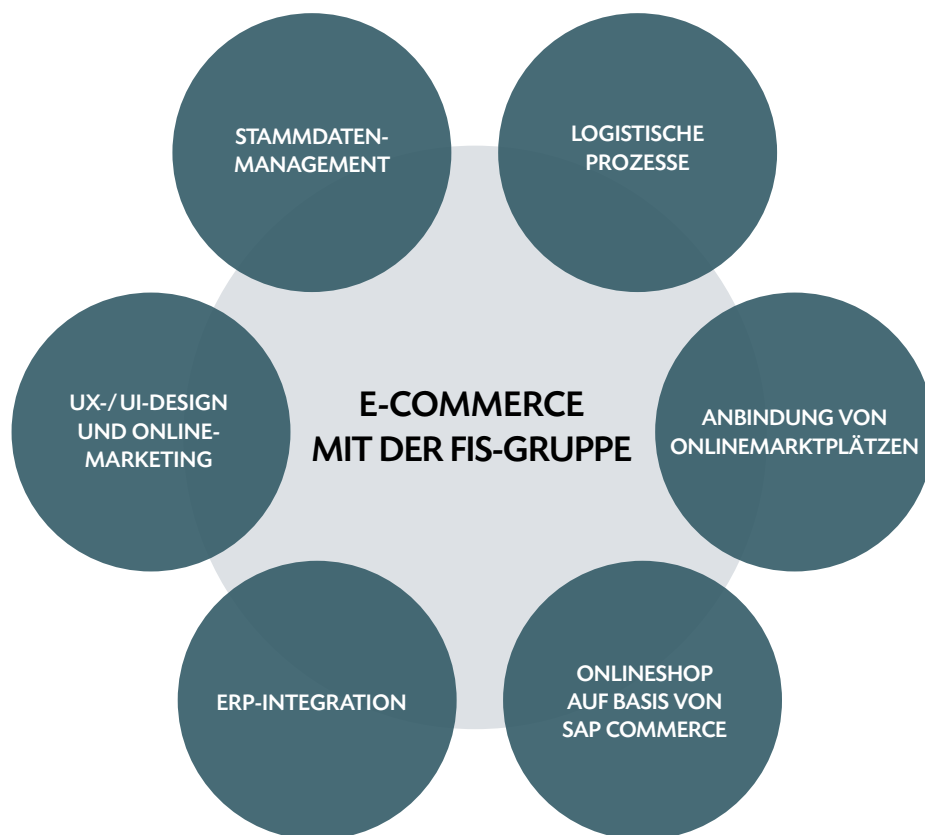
STAMMDATEN-
MANAGEMENT

LOGISTISCHE
PROZESSE

UX-/UI-DESIGN
UND ONLINE-
MARKETING

E-COMMERCE
MIT DER FIS-GRUPPE

ANBINDUNG VON
ONLINEMARKTPLÄTZEN

ERP-INTEGRATION

ONLINESHOP
AUF BASIS VON
SAP COMMERCE